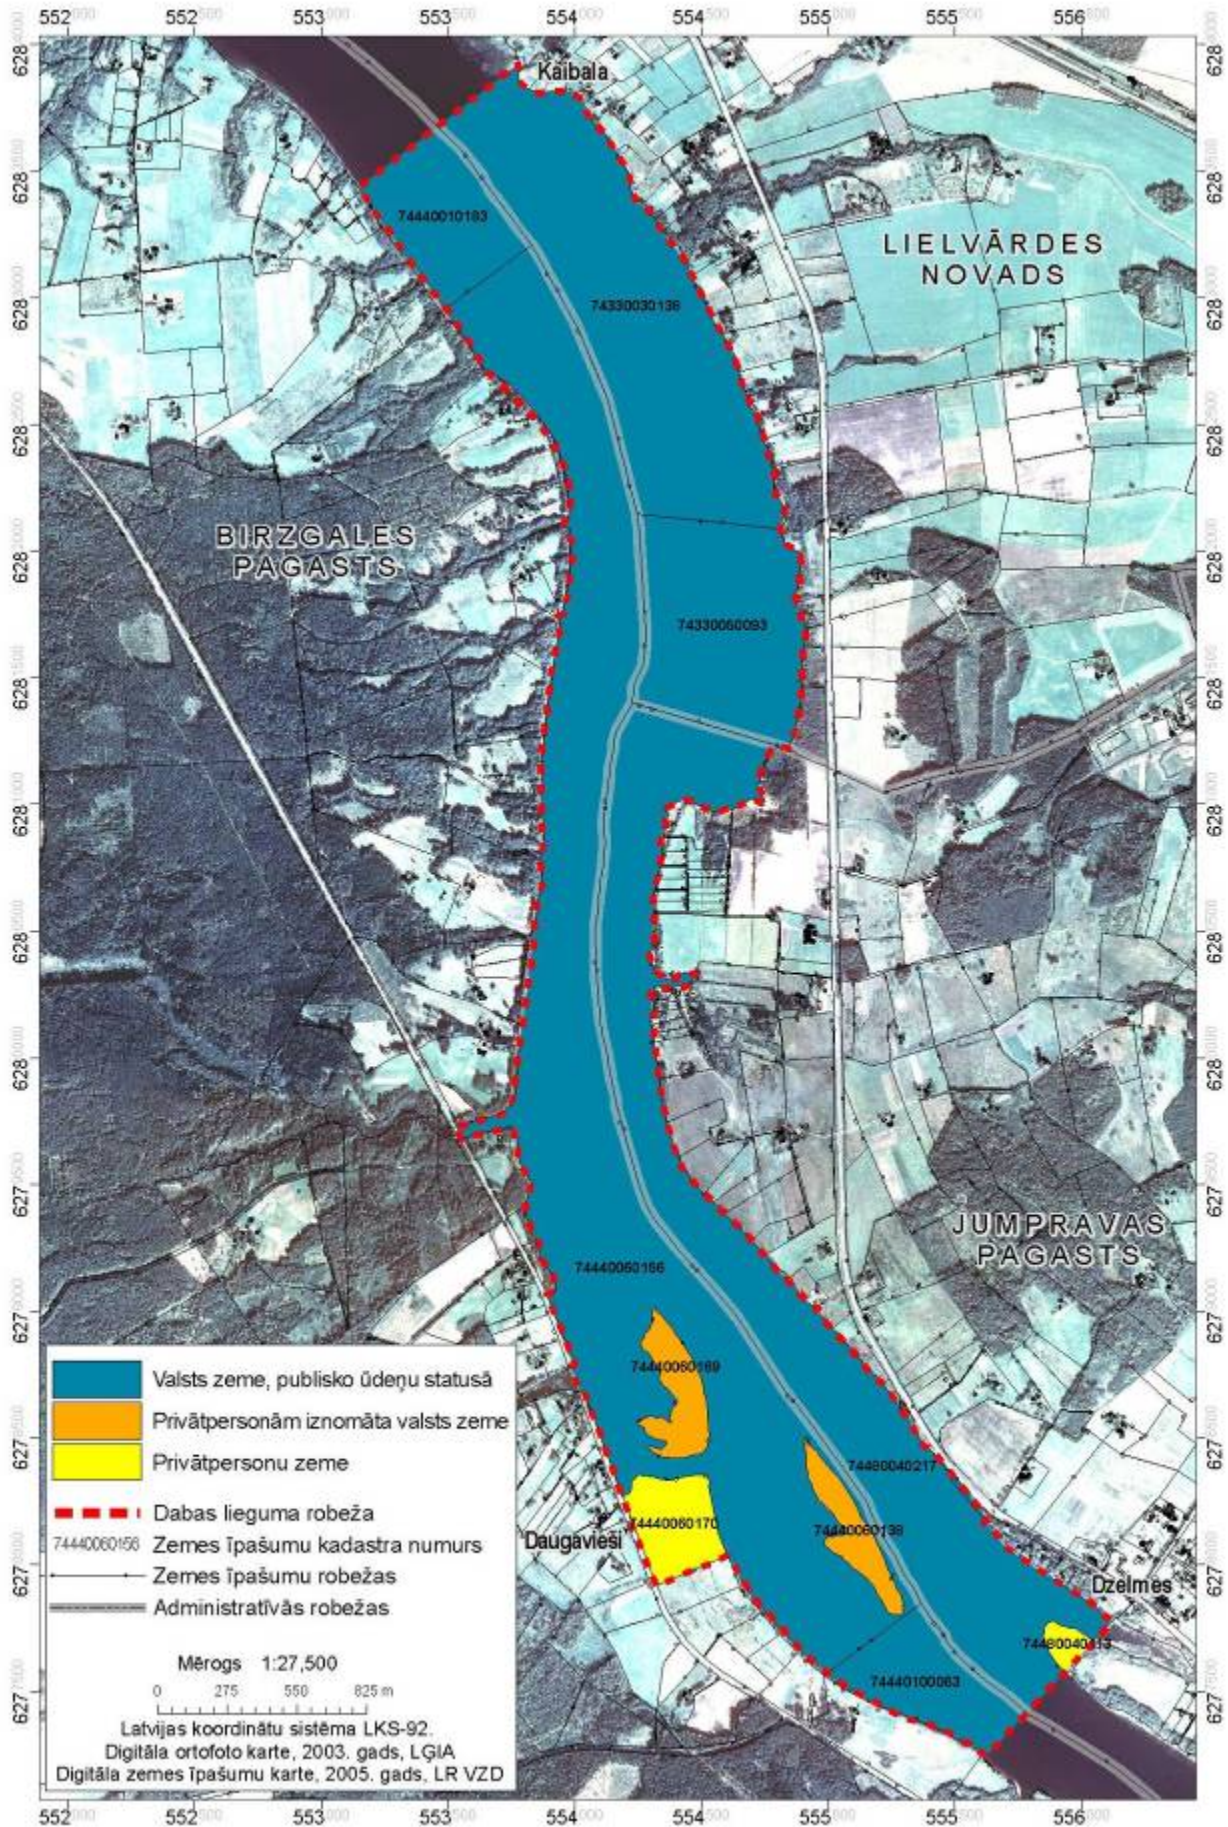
552000 552500 553000 553500 554000 554500 555000 555500 556000

628000 628500 628000 628500 628000 628500 628000 628500 628000 628500 627500 627000 627500 627000 627500 627000

Kaibala

74440010193

74330030136

LIELVĀRDES NOVADS

BIRZGALES PAGASTS

74330060093

JUMPRAVAS PAGASTS

74440060166

74440060169

74480040217

74440060170

74440060138

Daugavieši

Dzelmes

74480040113

74440100063

Valsts zeme, publisko ūdeņu statusā
Privātpersonām iznomāta valsts zeme
Privātpersonu zeme
Dabas lieguma robeža
74440060156 Zemes īpašumu kadastra numurs
Zemes īpašumu robežas
Administratīvās robežas

Mērogs 1:27,500
0 275 550 825 m

Latvijas koordinātu sistēma LKS-92.
Digitāla ortofoto karte, 2003. gads, LĢIA
Digitāla zemes īpašumu karte, 2005. gads, LR VZD

552000 552500 553000 553500 554000 554500 555000 555500 556000